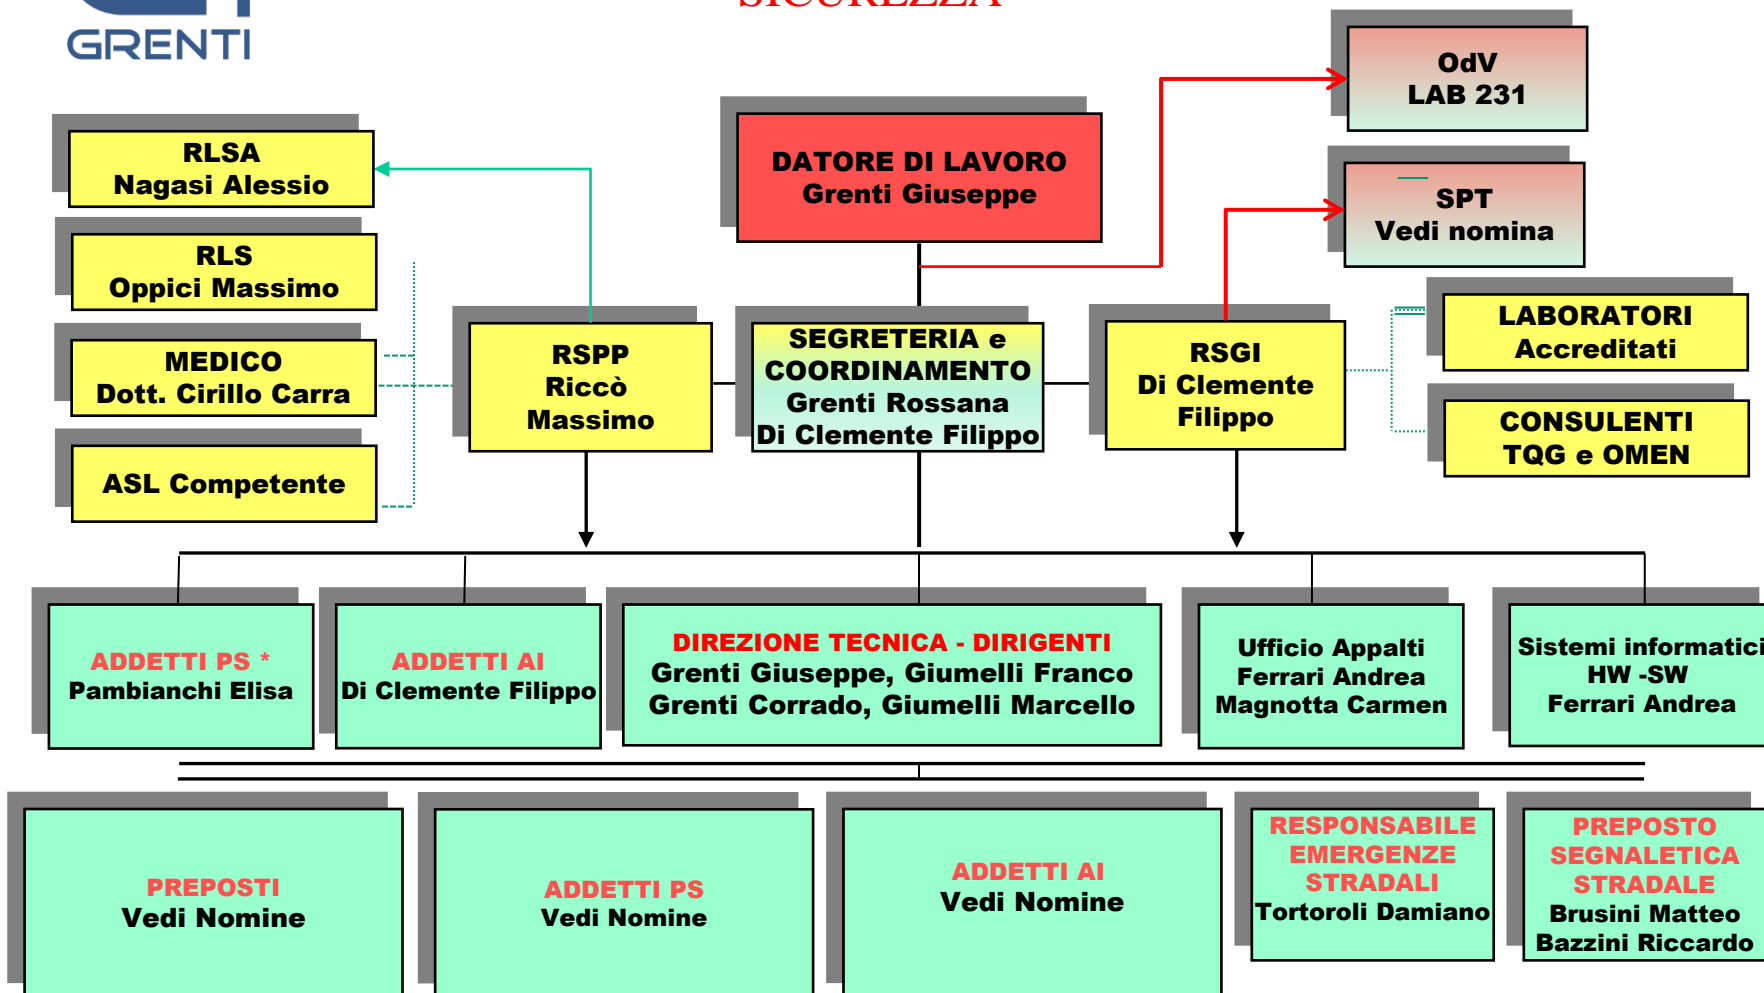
GRENTI

SICUREZZA

OdV
LAB 231

DATORE DI LAVORO
Grenti Giuseppe

SPT
Vedi nomina

RLSA
Nagasi Alessio

RLS
Oppici Massimo

MEDICO
Dott. Cirillo Carra

ASL Competente

RSPP
Riccò
Massimo

SEGRETERIA e
COORDINAMENTO
Grenti Rossana
Di Clemente Filippo

RSGI
Di Clemente
Filippo

LABORATORI
Accreditati

CONSULENTI
TQG e OMEN

ADDETTI PS *
Pambianchi Elisa

ADDETTI AI
Di Clemente Filippo

DIREZIONE TECNICA - DIRIGENTI
Grenti Giuseppe, Giumelli Franco
Grenti Corrado, Giumelli Marcello

Ufficio Appalti
Ferrari Andrea
Magnotta Carmen

Sistemi informatici
HW -SW
Ferrari Andrea

PREPOSTI
Vedi Nomine

ADDETTI PS
Vedi Nomine

ADDETTI AI
Vedi Nomine

RESPONSABILE
EMERGENZE
STRADALI
Tortoroli Damiano

PREPOSTO
SEGNALETICA
STRADALE
Brusini Matteo
Bazzini Riccardo